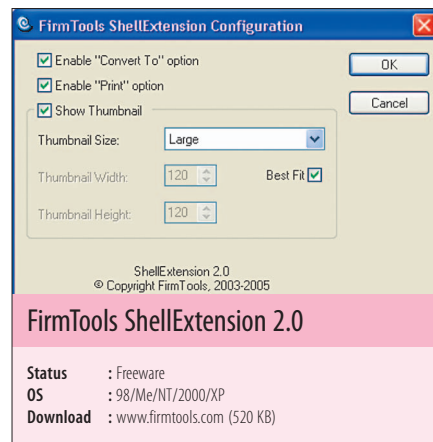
FirmTools ShellExtension Configuration

Enable "Convert To" option

Enable "Print" option

Show Thumbnail

Thumbnail Size: Large

Thumbnail Width: 120

Best Fit

Thumbnail Height: 120

OK

Cancel

ShellExtension 2.0
© Copyright FirmTools, 2003-2005

FirmTools ShellExtension 2.0

| | |
|---|---|
| **Status** | : Freeware |
| **OS** | : 98/Me/NT/2000/XP |
| **Download** | : www.firmtools.com (520 KB) |